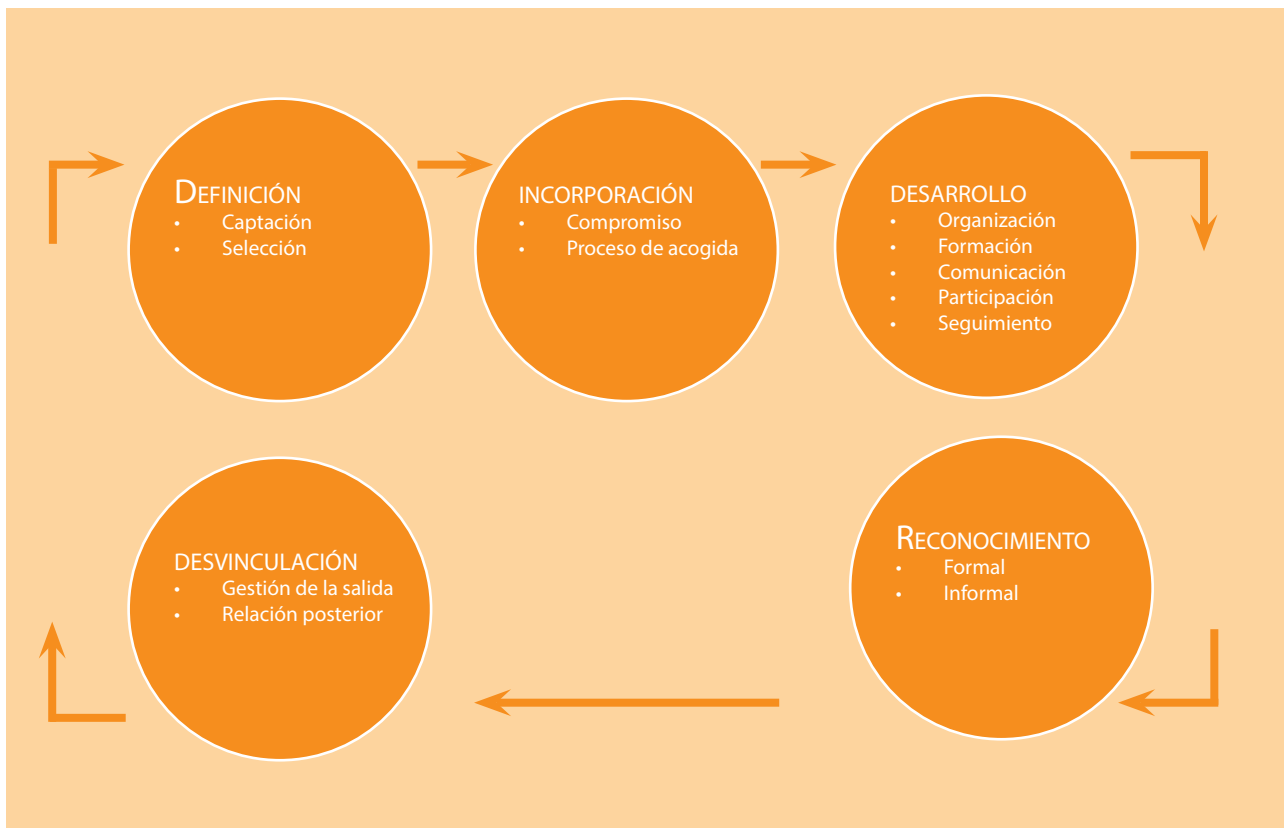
DEFINICIÓN
- Captación
- Selección

INCORPORACIÓN
- Compromiso
- Proceso de acogida

DESARROLLO
- Organización
- Formación
- Comunicación
- Participación
- Seguimiento

RECONOCIMIENTO
- Formal
- Informal

DESVINCULACIÓN
- Gestión de la salida
- Relación posterior